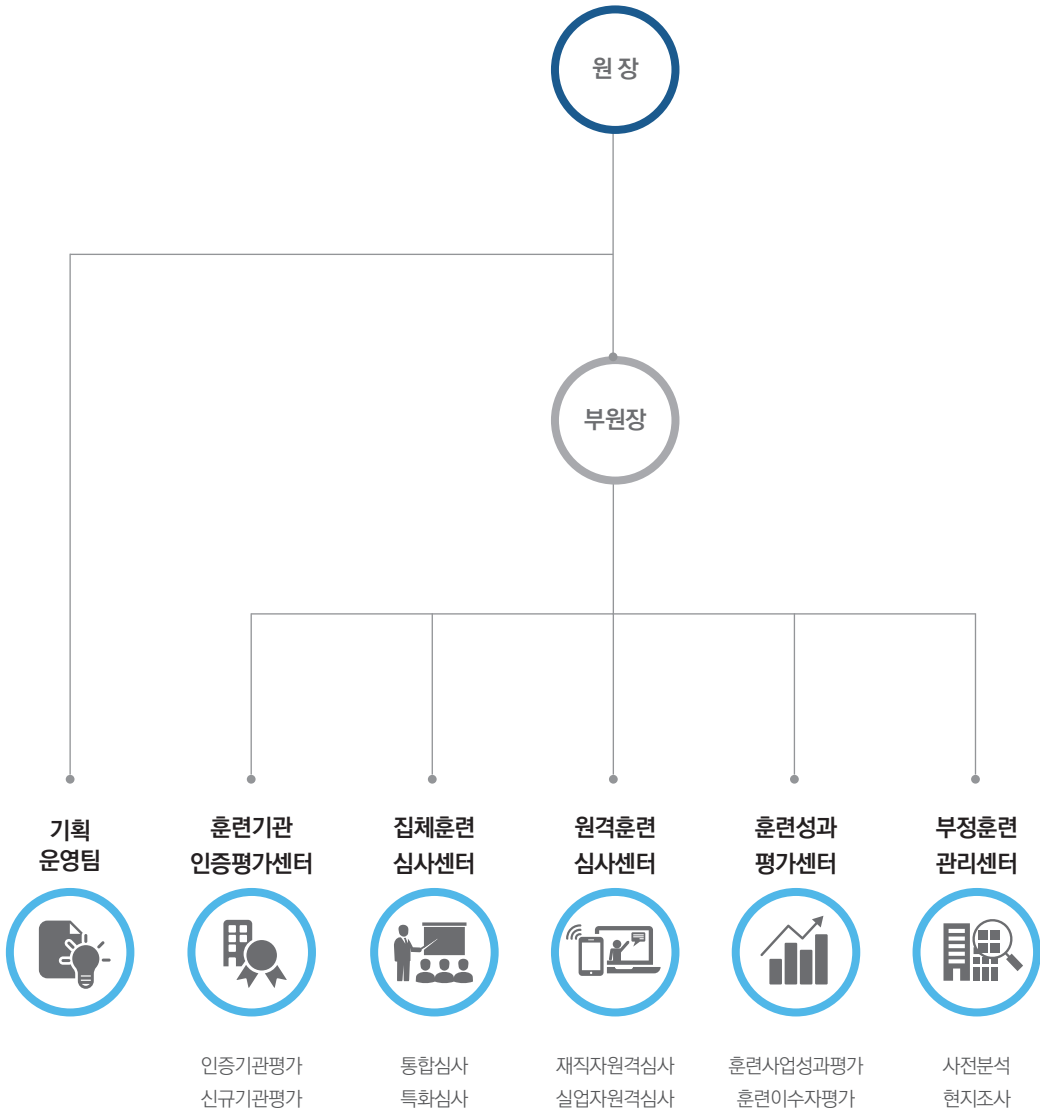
원 장

부원장

기획
운영팀

훈련기관
인증평가센터

인증기관평가
신규기관평가

집체훈련
심사센터

통합심사
특화심사

원격훈련
심사센터

재직자원격심사
실업자원격심사

훈련성과
평가센터

훈련사업성과평가
훈련이수자평가

부정훈련
관리센터

사전분석
현지조사